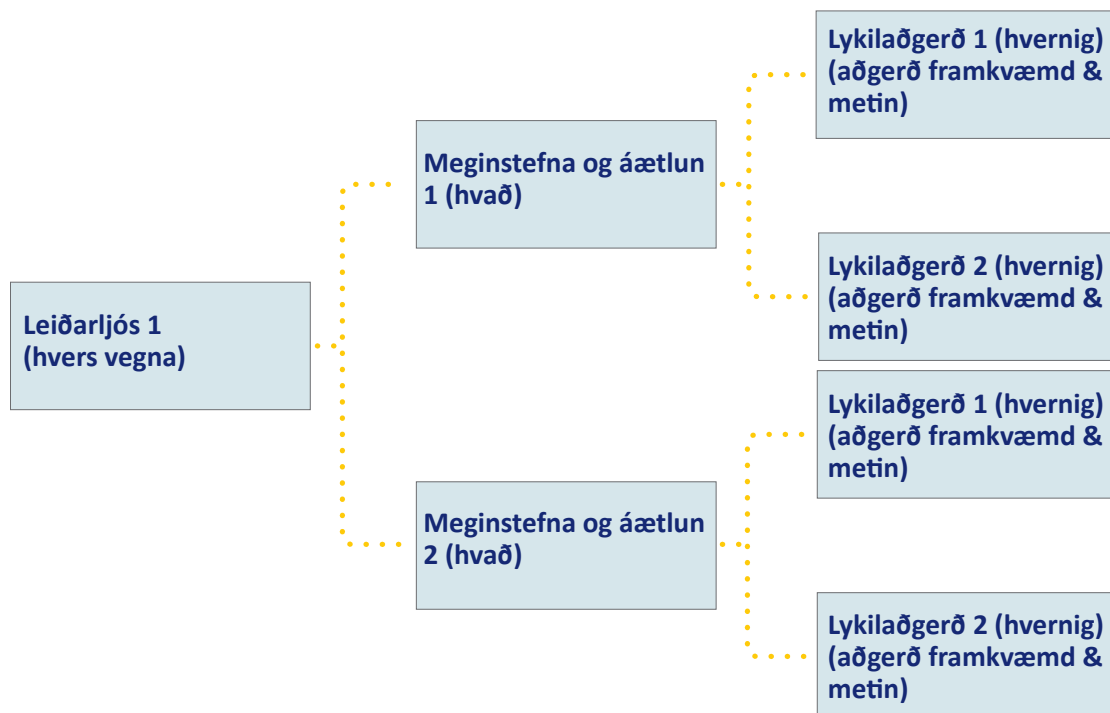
Leiðarljós 1 (hvers vegna)

Meginstefna og áætlun 1 (hvað)

Lykilaðgerð 1 (hvernig) (aðgerð framkvæmd & metin)

Lykilaðgerð 2 (hvernig) (aðgerð framkvæmd & metin)

Meginstefna og áætlun 2 (hvað)

Lykilaðgerð 1 (hvernig) (aðgerð framkvæmd & metin)

Lykilaðgerð 2 (hvernig) (aðgerð framkvæmd & metin)